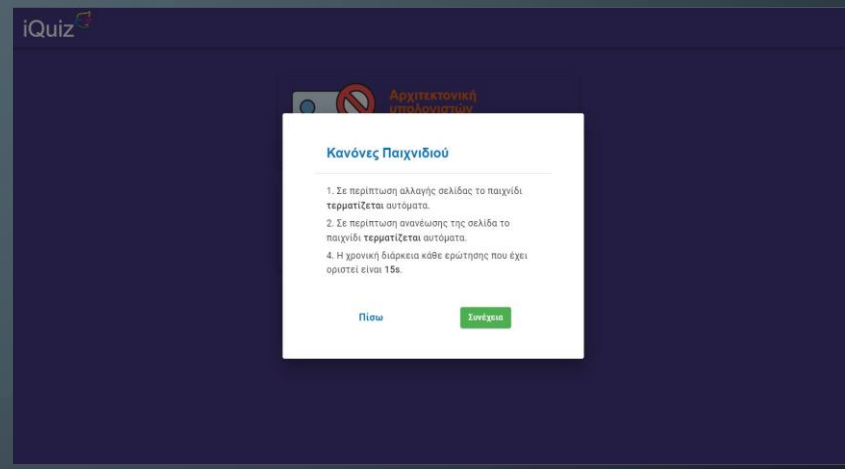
iQuiz

Αρχιτεκτονική υπολογιστών

Κανόνες Παιχνιδιού

1. Σε περίπτωση αλλαγής σελίδας το παιχνίδι τερματίζεται αυτόματα.

2. Σε περίπτωση ανανέωσης της σελίδα το παιχνίδι τερματίζεται αυτόματα.

4. Η χρονική διάρκεια κάθε ερώτησης που έχει οριστεί είναι 15s.

Πίσω

Συνέχεια